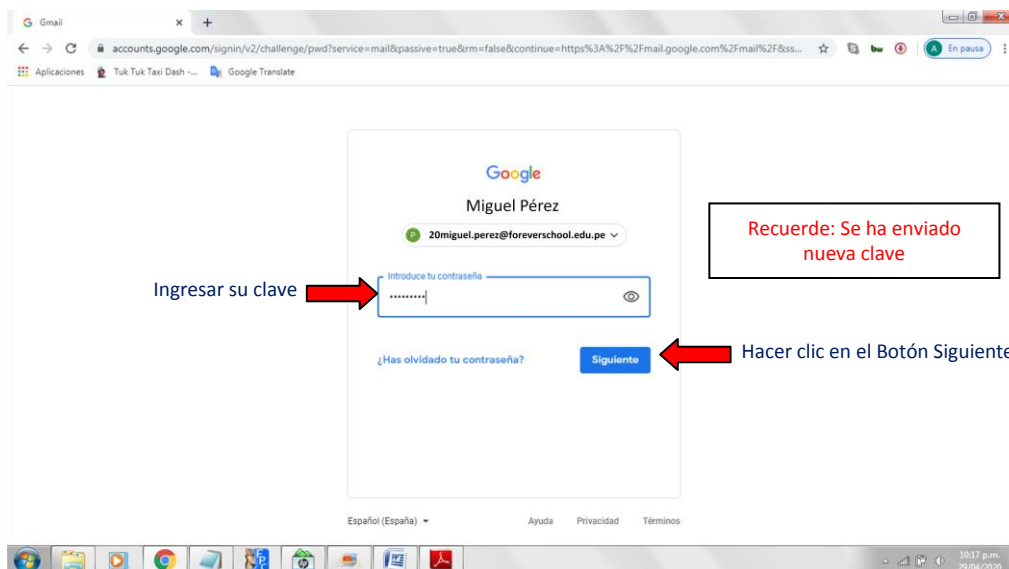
Gmail

accounts.google.com/signin/v2/challenge/pwd?service=mail&passive=true&rm=false&continue=https%3A%2F%2Fmail.google.com%2Fmail%2F&ss...

En pausa

Aplicaciones Tuk Tuk Taxi Dash -... Google Translate

Google

Miguel Pérez

20miguel.perez@foreverschool.edu.pe

Introduce tu contraseña

•••••••••

¿Has olvidado tu contraseña?

Siguiente

Español (España) Ayuda Privacidad Términos

Recuerde: Se ha enviado nueva clave

Ingresar su clave

Hacer clic en el Botón Siguiente

10:17 p.m.